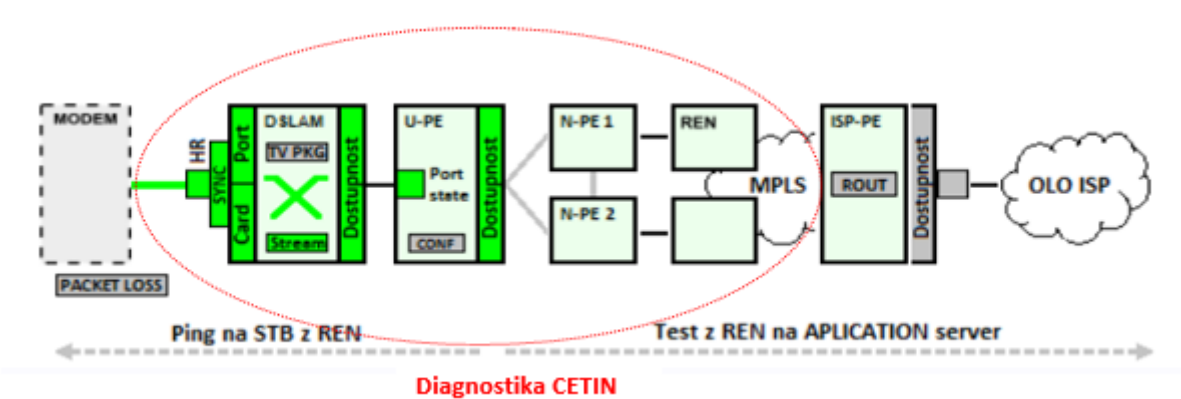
MODEM

PACKET LOSS

HR

SYNC

Card

Port

DSLAM

TV PKG

Stream

Dostupnost

U-PE

Port state

CONF

Dostupnost

N-PE 1

N-PE 2

REN

MPLS

ISP-PE

ROUT

Dostupnost

OLO ISP

Ping na STB z REN

Test z REN na APLICATION server

Diagnostika CETIN